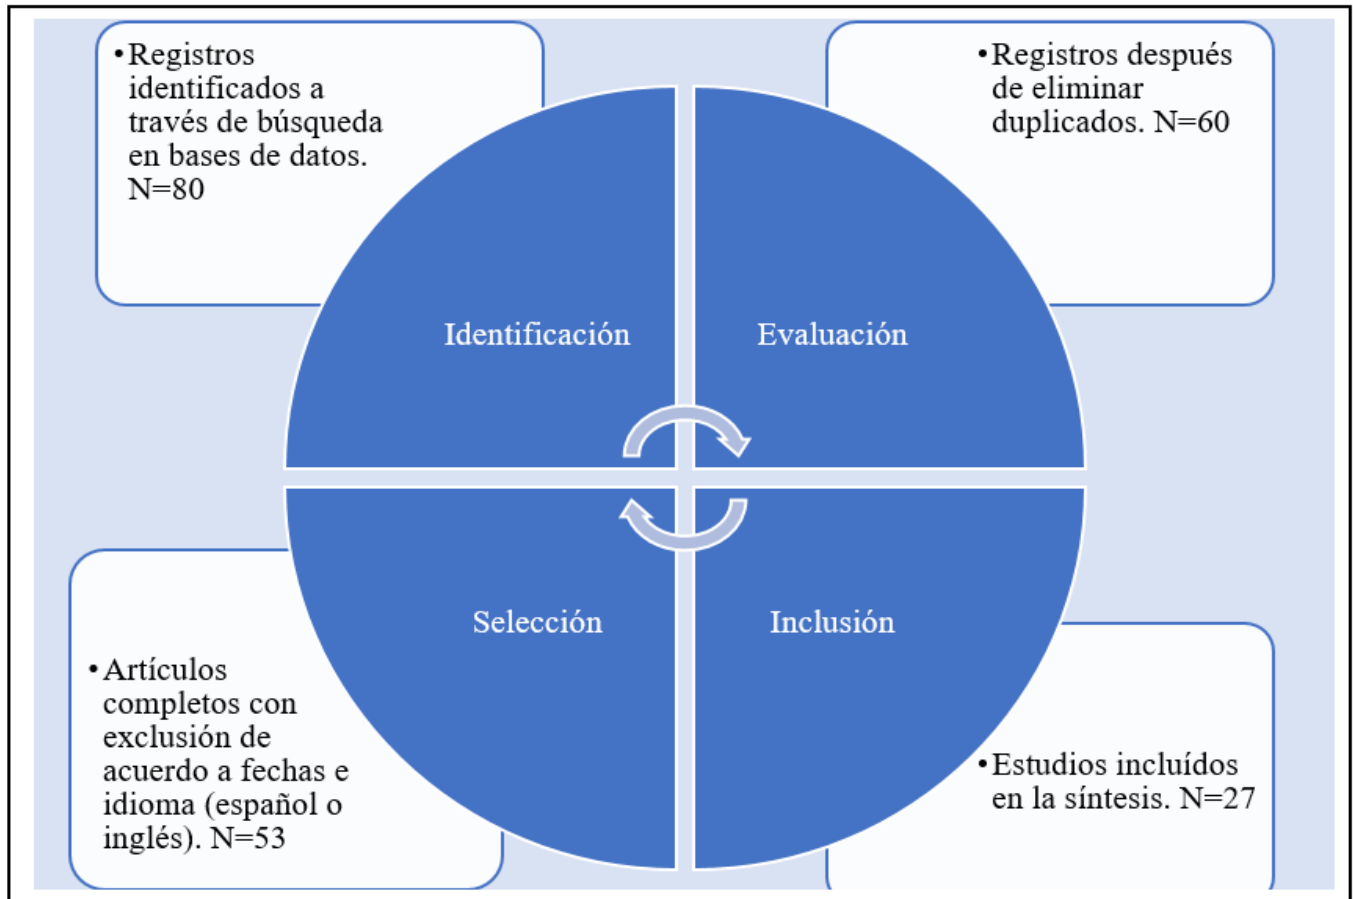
• Registros identificados a través de búsqueda en bases de datos. N=80

• Registros después de eliminar duplicados. N=60

Identificación

Evaluación

Selección

Inclusión

• Artículos completos con exclusión de acuerdo a fechas e idioma (español o inglés). N=53

• Estudios incluídos en la síntesis. N=27